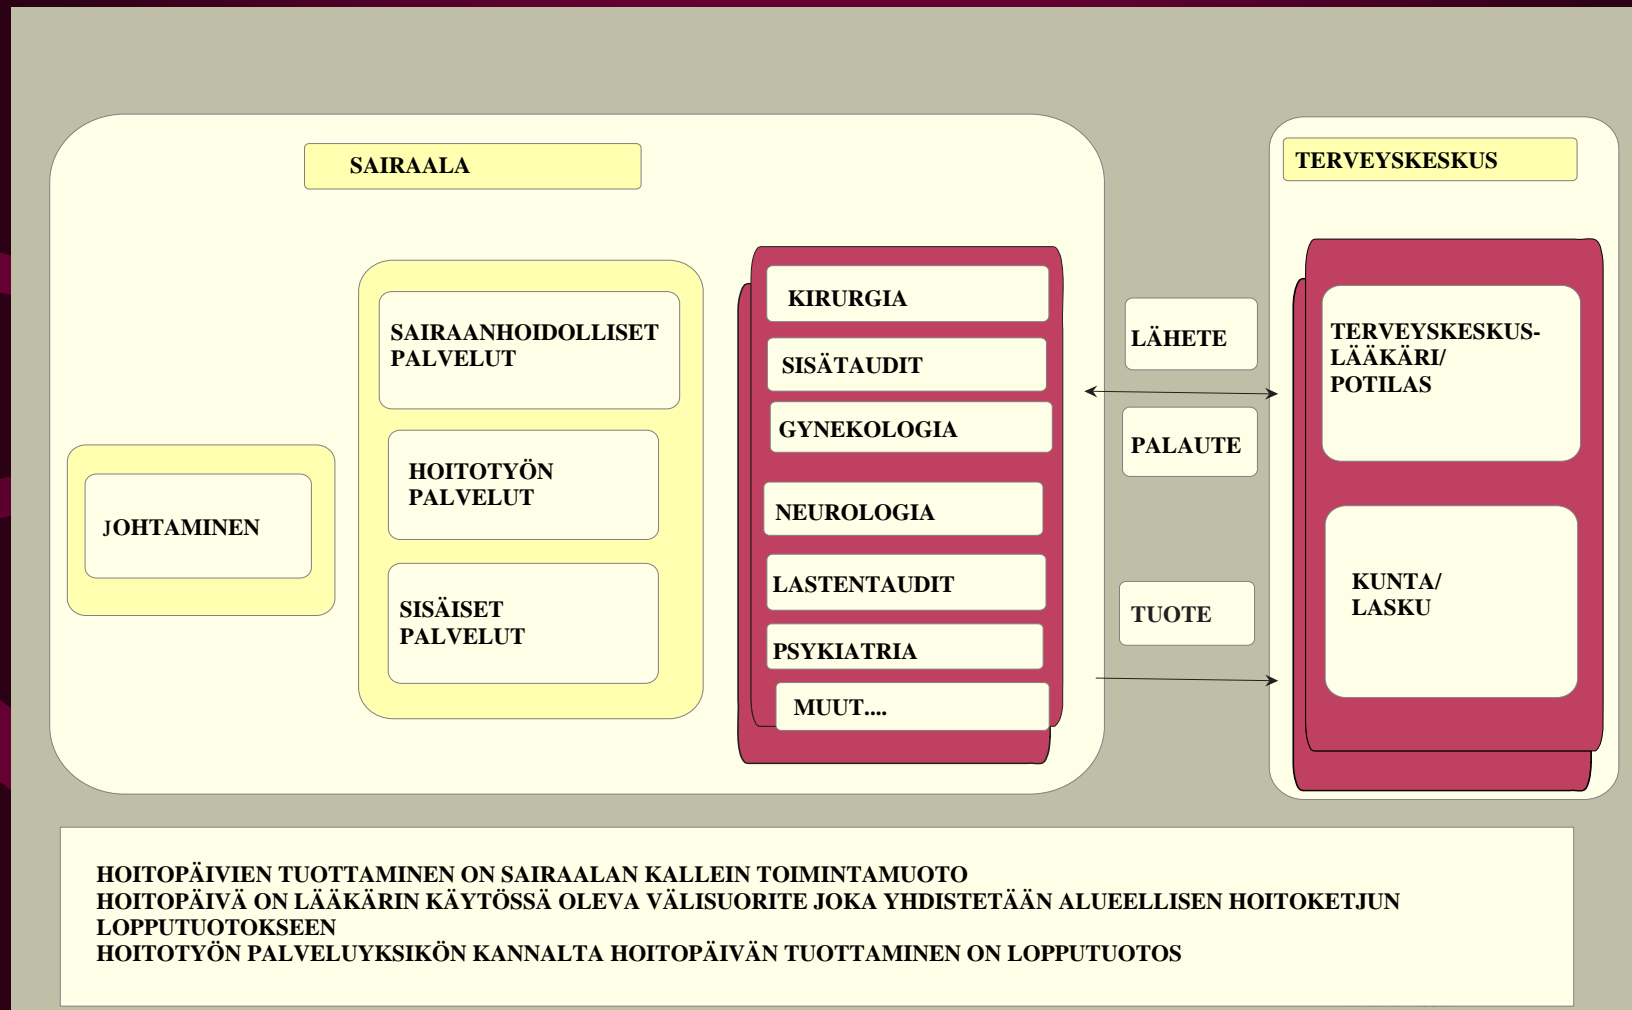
SAIRAALA

JOHTAMINEN

SAIRAANHOIDOLLISET PALVELUT

HOITOTYÖN PALVELUT

SISÄISET PALVELUT

KIRURGIA

SISÄTAUDIT

GYNEKOLOGIA

NEUROLOGIA

LASTENTAUDIT

PSYKIATRIA

MUUT....

LÄHETE

PALAUTE

TUOTE

TERVEYSKESKUS

TERVEYSKESKUS-LÄÄKÄRI/ POTILAS

KUNTA/ LASKU

HOITOPÄIVIEN TUOTTAMINEN ON SAIRAALAN KALLEIN TOIMINTAMUOTO
HOITOPÄIVÄ ON LÄÄKÄRIN KÄYTÖSSÄ OLEVA VÄLISUORITE JOKA YHDISTETÄÄN ALUEELLISEN HOITOKETJUN LOPPUTUOTOKSEEN
HOITOTYÖN PALVELUYKSIKÖN KANNALTA HOITOPÄIVÄN TUOTTAMINEN ON LOPPUTUOTOS